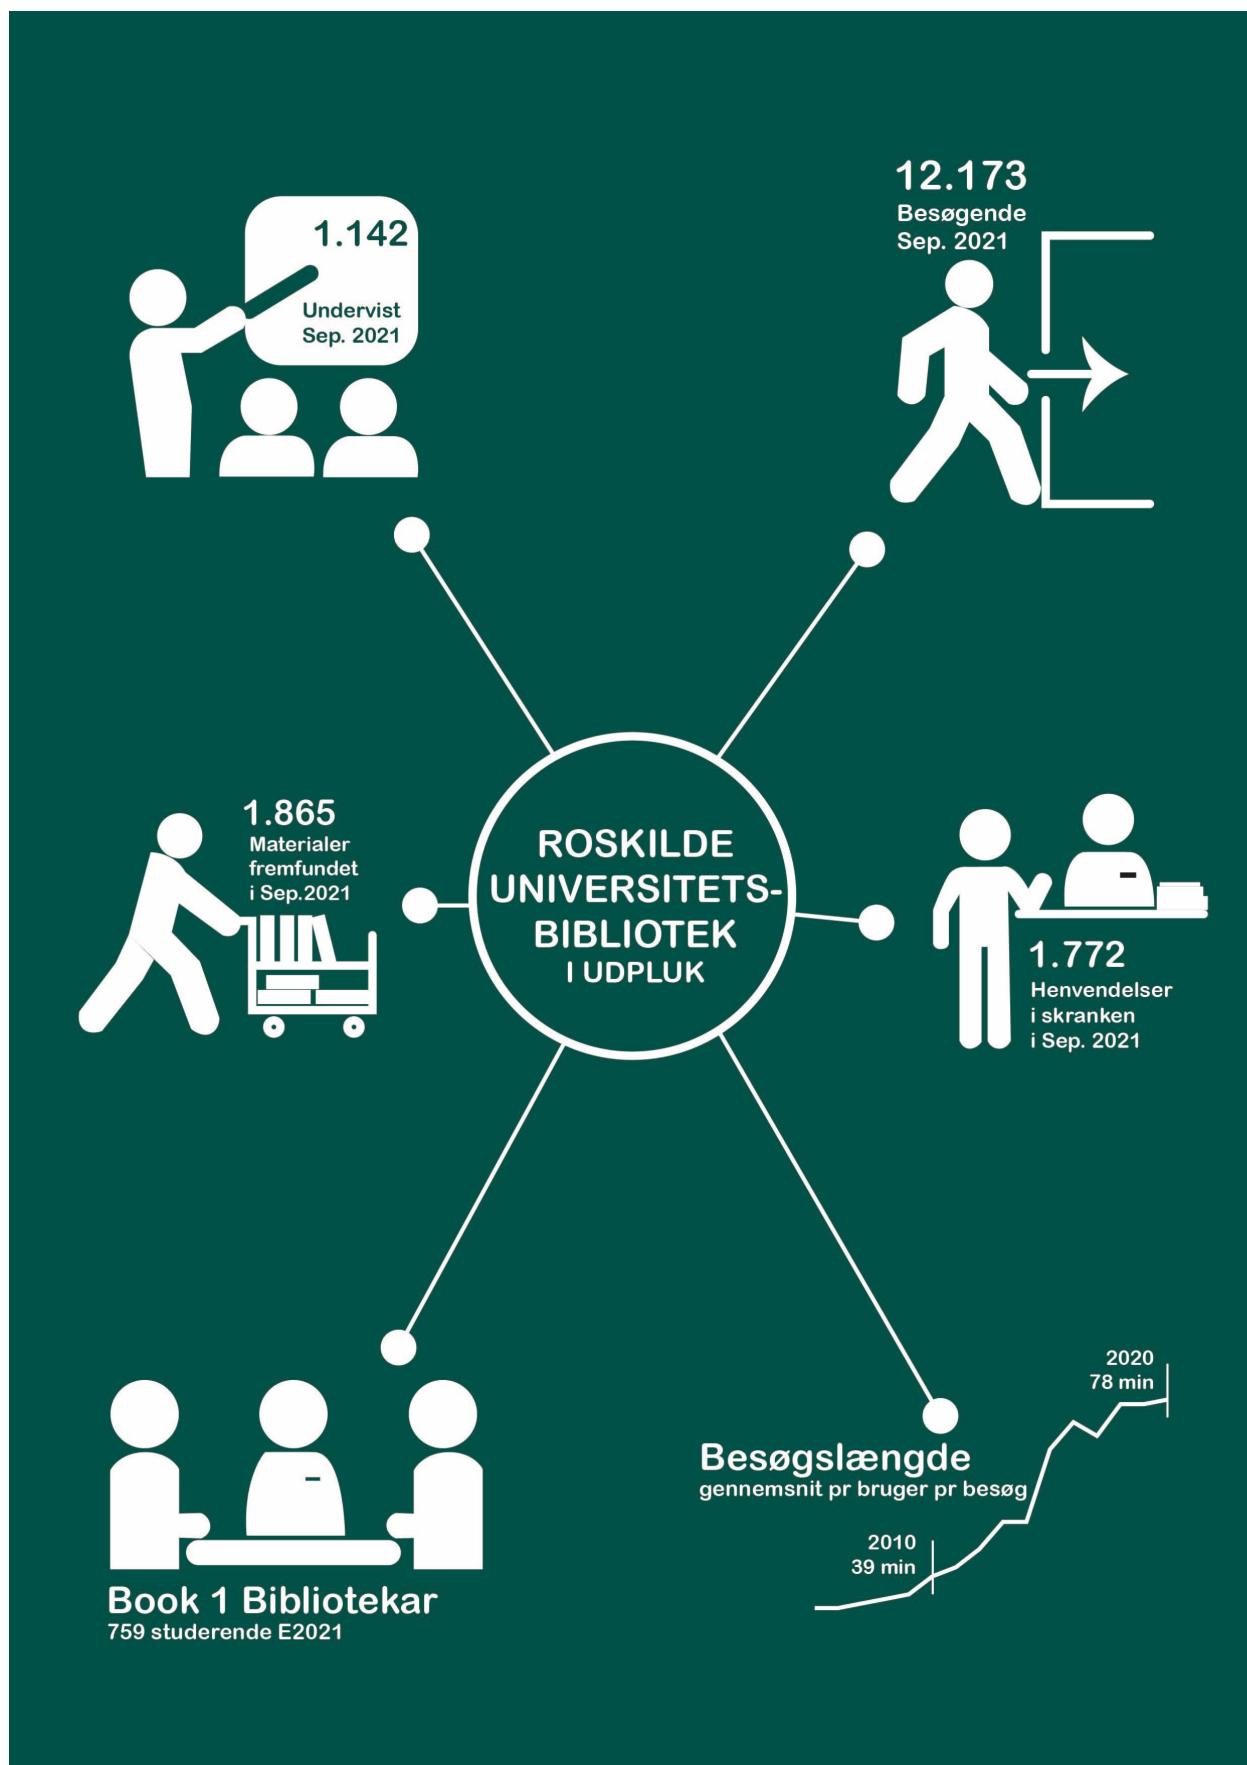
1.142
Undervist
Sep. 2021

12.173
Besøgende
Sep. 2021

ROSKILDE
UNIVERSITETS-
BIBLIOTEK
I UDPLUK

1.865
Materialer
fremfundet
i Sep.2021

1.772
Henvendelser
i skranken
i Sep. 2021

Book 1 Bibliotekar
759 studerende E2021

2020
78 min

Besøgslængde
gennemsnit pr bruger pr besøg

2010
39 min